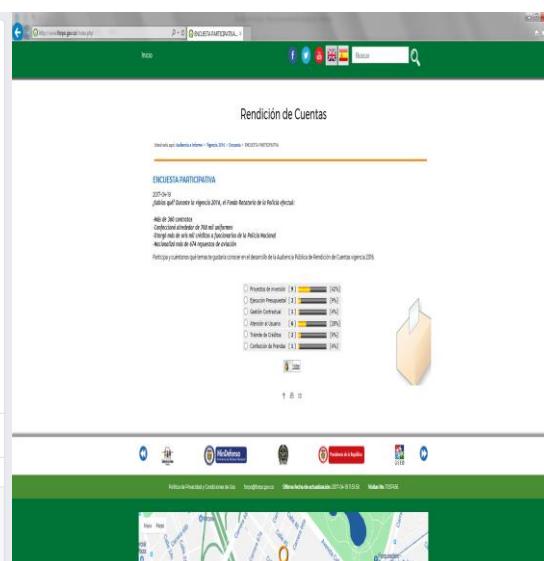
http://www.fonpo.gov.co/index.php/ ENCUESTA PARTICIPATIVA

Inicio

Buscar

Rendición de Cuentas

Usted está aquí: Audiencia e Informes > Vigencia 2016 > Encuesta > ENCUESTA PARTICIPATIVA

ENCUESTA PARTICIPATIVA

2017-04-18

¿Sabías que? Durante la vigencia 2016, el Fondo Rotatorio de la Policía efectuó:

-Más de 360 contratos
-Confeccionó alrededor de 760 mil uniformes
-Entregó más de seis mil créditos a funcionarios de la Policía Nacional
-Nacionalizó más de 674 repuestos de aviación

Participa y cuéntanos qué temas te gustaría conocer en el desarrollo de la Audiencia Pública de Rendición de Cuentas vigencia 2016.

| | | |
|---|---|---|
| Proyectos de Inversión | 9 | 42% |
| Ejecución Presupuestal | 2 | 9% |
| Gestión Contractual | 3 | 14% |
| Atención al Usuario | 6 | 28% |
| Trámite de Créditos | 2 | 9% |
| Confección de Prendas | 1 | 4% |

Votar

MinDefensa

Presidencia de la República

Política de Privacidad y Condiciones de Uso fonpo@fonpo.gov.co Última fecha de actualización: 2017-04-18 Visitas No.